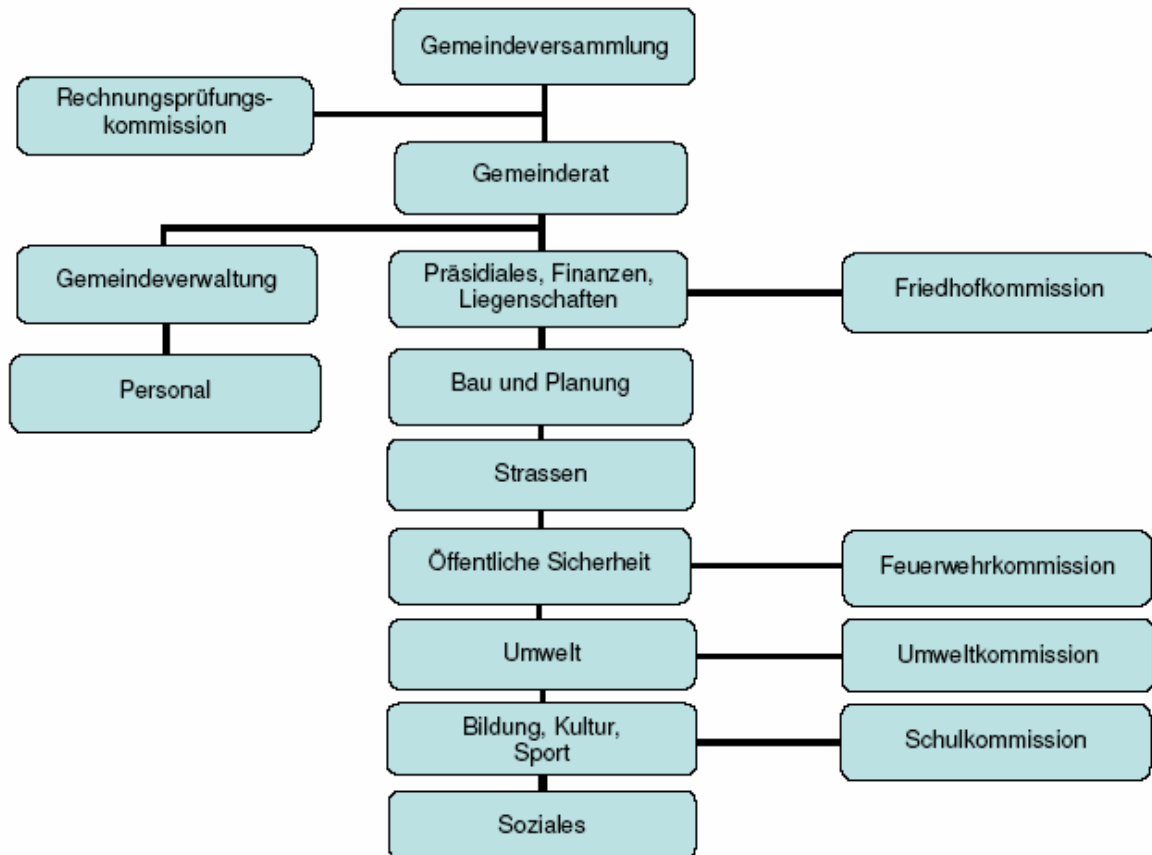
Gemeindeversammlung

Rechnungsprüfungskommission

Gemeinderat

Gemeindeverwaltung

Personal

Präsidiales, Finanzen, Liegenschaften

Friedhofkommission

Bau und Planung

Strassen

Öffentliche Sicherheit

Feuerwehrkommission

Umwelt

Umweltkommission

Bildung, Kultur, Sport

Schulkommission

Soziales